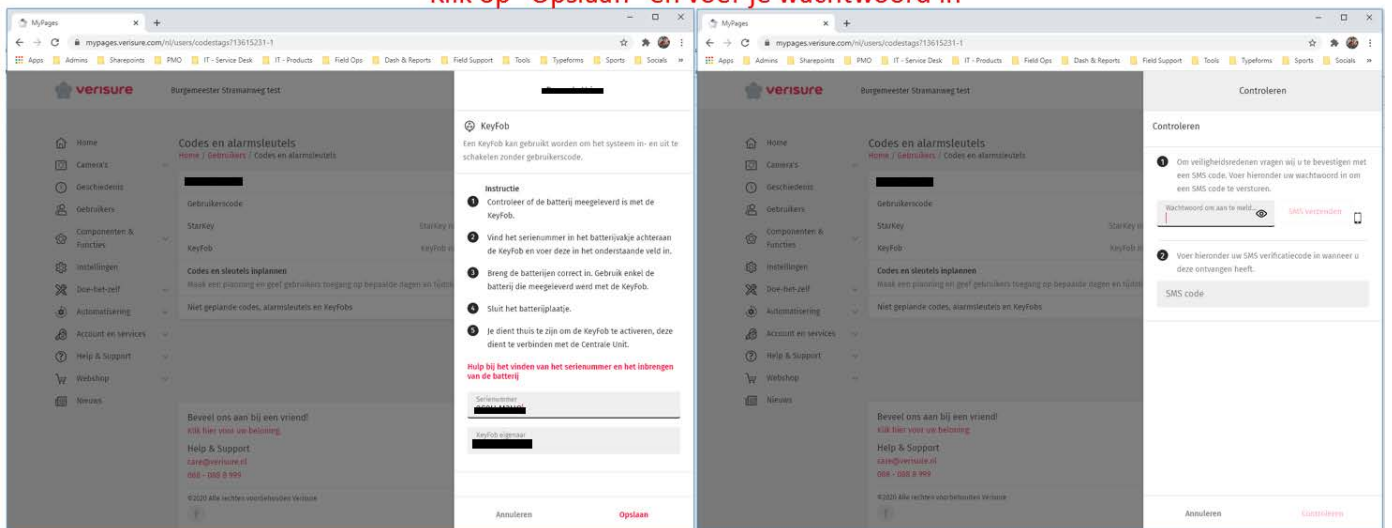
Klik op "Opslaan" en voer je wachtwoord in

MyPages
mypages.verisure.com/nl/users/codestags?13615231-1
Apps Admins Sharepoints PMO IT - Service Desk IT - Products Field Ops Dash & Reports Field Support Tools Typeforms Sports Socials

verisure Burgemeester Stramanweg test

Home
Camera's
Geschiedenis
Gebruikers
Componenten & Functies
Instellingen
Doe-het-zelf
Automatisering
Account en services
Help & Support
Webshop
Nieuws

Codes en alarmsleutels
Home / Gebruikers / Codes en alarmsleutels

Gebruikerscode
StarKey StarKey
KeyFob KeyFob

Codes en sleutels inplannen
Maak een planning en geef gebruikers toegang op bepaalde dagen en tijden

Niet geplande codes, alarmsleutels en KeyFobs

Beveel ons aan bij een vriend!
Klik hier voor uw beloning
Help & Support
care@verisure.nl
088 - 088 8 999
©2020 Alle rechten voorbehouden Verisure

KeyFob
Een KeyFob kan gebruikt worden om het systeem in- en uit te schakelen zonder gebruikerscode.

Instructie
1 Controleer of de batterij meegeleverd is met de KeyFob.
2 Vind het serienummer in het batterijvakje achteraan de KeyFob en voer deze in het onderstaande veld in.
3 Breng de batterijen correct in. Gebruik enkel de batterij die meegeleverd werd met de KeyFob.
4 Sluit het batterijplaatje.
5 Je dient thuis te zijn om de KeyFob te activeren, deze dient te verbinden met de Centrale Unit.

Hulp bij het vinden van het serienummer en het inbrengen van de batterij

Serienummer
KeyFob eigenaar

Annuleren Opslaan

MyPages
mypages.verisure.com/nl/users/codestags?13615231-1
Apps Admins Sharepoints PMO IT - Service Desk IT - Products Field Ops Dash & Reports Field Support Tools Typeforms Sports Socials

verisure Burgemeester Stramanweg test

Home
Camera's
Geschiedenis
Gebruikers
Componenten & Functies
Instellingen
Doe-het-zelf
Automatisering
Account en services
Help & Support
Webshop
Nieuws

Codes en alarmsleutels
Home / Gebruikers / Codes en alarmsleutels

Gebruikerscode
StarKey StarKey
KeyFob KeyFob

Codes en sleutels inplannen
Maak een planning en geef gebruikers toegang op bepaalde dagen en tijden

Niet geplande codes, alarmsleutels en KeyFobs

Beveel ons aan bij een vriend!
Klik hier voor uw beloning
Help & Support
care@verisure.nl
088 - 088 8 999
©2020 Alle rechten voorbehouden Verisure

Controleren

Controleren

1 Om veiligheidsredenen vragen wij u te bevestigen met een SMS code. Voer hieronder uw wachtwoord in om een SMS code te versturen.

Wachtwoord om aan te meld...
SMS verzenden

2 Voer hieronder uw SMS verificatiecode in wanneer u deze ontvangen heeft.

SMS code

Annuleren Controleren